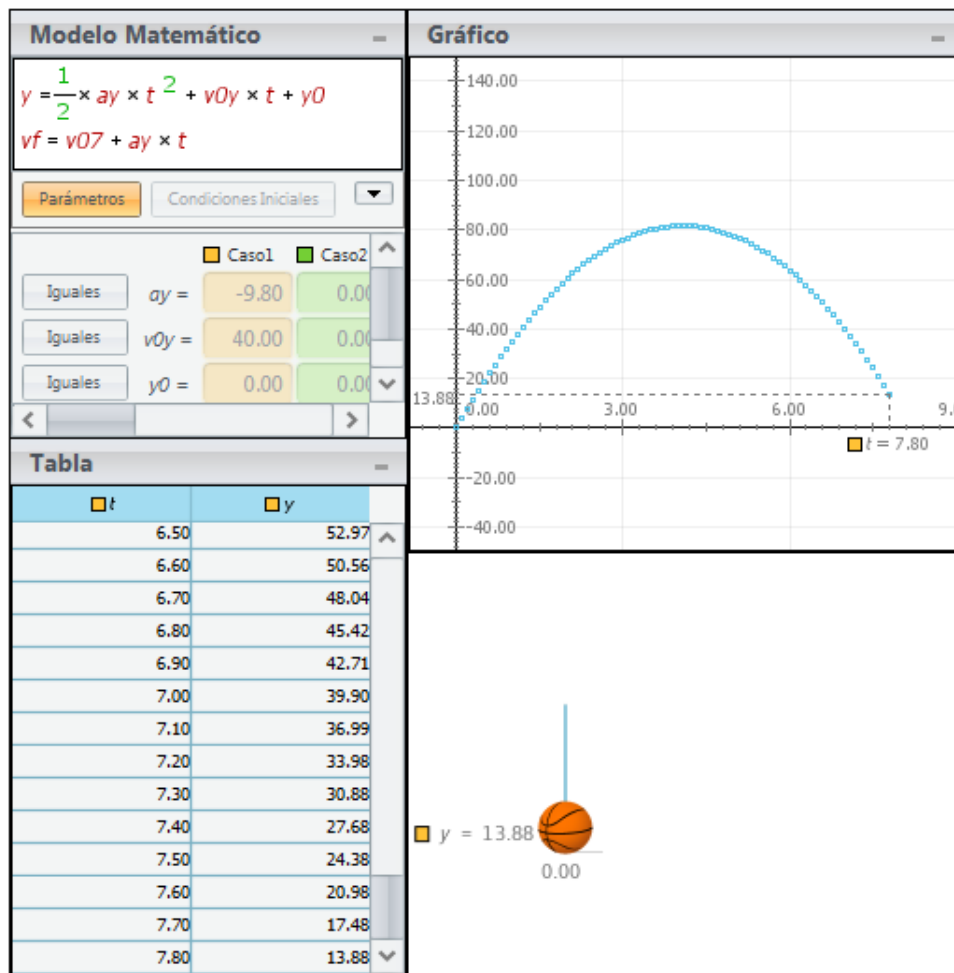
Modelo Matemático

$y = \frac{1}{2} \times ay \times t^2 + v0y \times t + y0$

$vf = v07 + ay \times t$

Parámetros | Condiciones Iniciales

| | Caso1 | Caso2 |
|---|---|---|
| Iguales $ay =$ | -9.80 | 0.0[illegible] |
| Iguales $v0y =$ | 40.00 | 0.0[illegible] |
| Iguales $y0 =$ | 0.00 | 0.0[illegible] |

Gráfico

140.00
120.00
100.00
80.00
60.00
40.00
20.00
13.88
0.00
3.00
6.00
9.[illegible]
-20.00
-40.00
$t$ = 7.80

Tabla

| $t$ | $y$ |
|---|---|
| 6.50 | 52.97 |
| 6.60 | 50.56 |
| 6.70 | 48.04 |
| 6.80 | 45.42 |
| 6.90 | 42.71 |
| 7.00 | 39.90 |
| 7.10 | 36.99 |
| 7.20 | 33.98 |
| 7.30 | 30.88 |
| 7.40 | 27.68 |
| 7.50 | 24.38 |
| 7.60 | 20.98 |
| 7.70 | 17.48 |
| 7.80 | 13.88 |

$y$ = 13.88
0.00